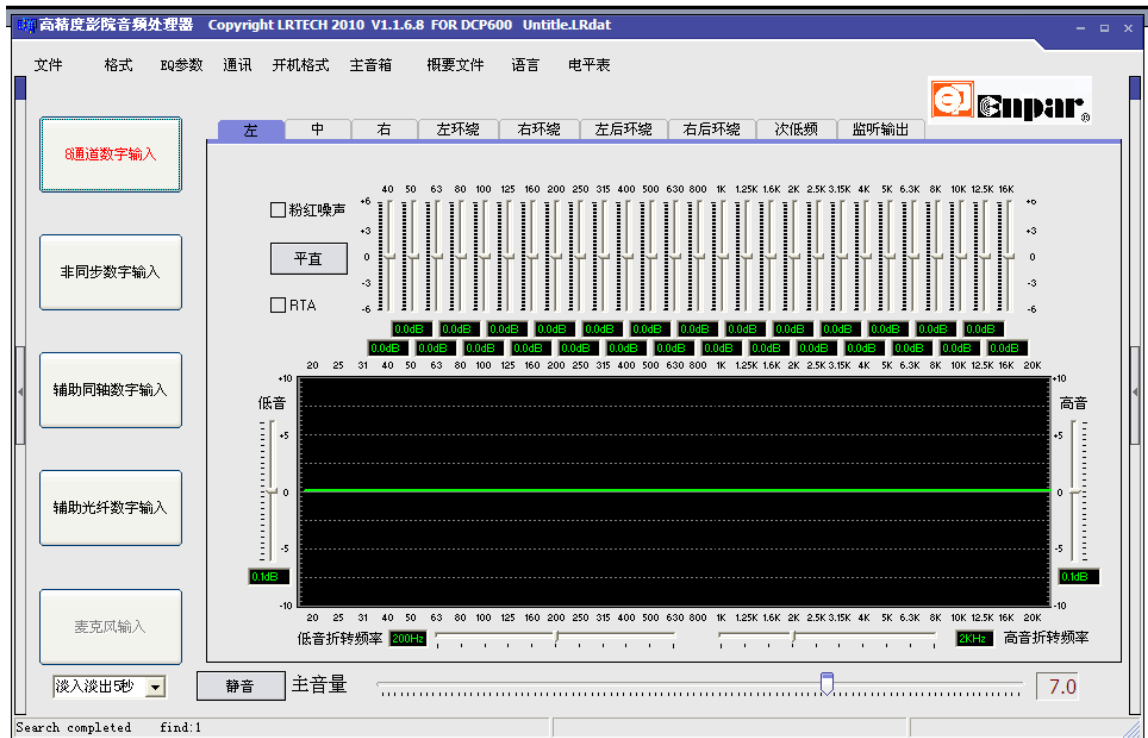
高精度影院音频处理器 Copyright LRTECH 2010 V1.1.6.8 FOR DCP600 Untitle.LRdat

文件 格式 EQ参数 通讯 开机格式 主音箱 概要文件 语言 电平表

Enpar

8通道数字输入

非同步数字输入

辅助同轴数字输入

辅助光纤数字输入

麦克风输入

左 中 右 左环绕 右环绕 左后环绕 右后环绕 次低频 监听输出

粉红噪声

平直

RTA

40 50 63 80 100 125 160 200 250 315 400 500 630 800 1K 1.25K 1.6K 2K 2.5K 3.15K 4K 5K 6.3K 8K 10K 12.5K 16K

+6 +3 0 -3 -6

0.0dB 0.0dB 0.0dB 0.0dB 0.0dB 0.0dB 0.0dB 0.0dB 0.0dB 0.0dB 0.0dB 0.0dB 0.0dB

0.0dB 0.0dB 0.0dB 0.0dB 0.0dB 0.0dB 0.0dB 0.0dB 0.0dB 0.0dB 0.0dB 0.0dB 0.0dB 0.0dB

20 25 31 40 50 63 80 100 125 160 200 250 315 400 500 630 800 1K 1.25K 1.6K 2K 2.5K 3.15K 4K 5K 6.3K 8K 10K 12.5K 16K 20K

+10 +5 0 -5 -10

低音

高音

0.1dB

0.1dB

20 25 31 40 50 63 80 100 125 160 200 250 315 400 500 630 800 1K 1.25K 1.6K 2K 2.5K 3.15K 4K 5K 6.3K 8K 10K 12.5K 16K 20K

低音折转频率 200Hz

2KHz 高音折转频率

淡入淡出5秒

静音 主音量

7.0

Search completed find:1